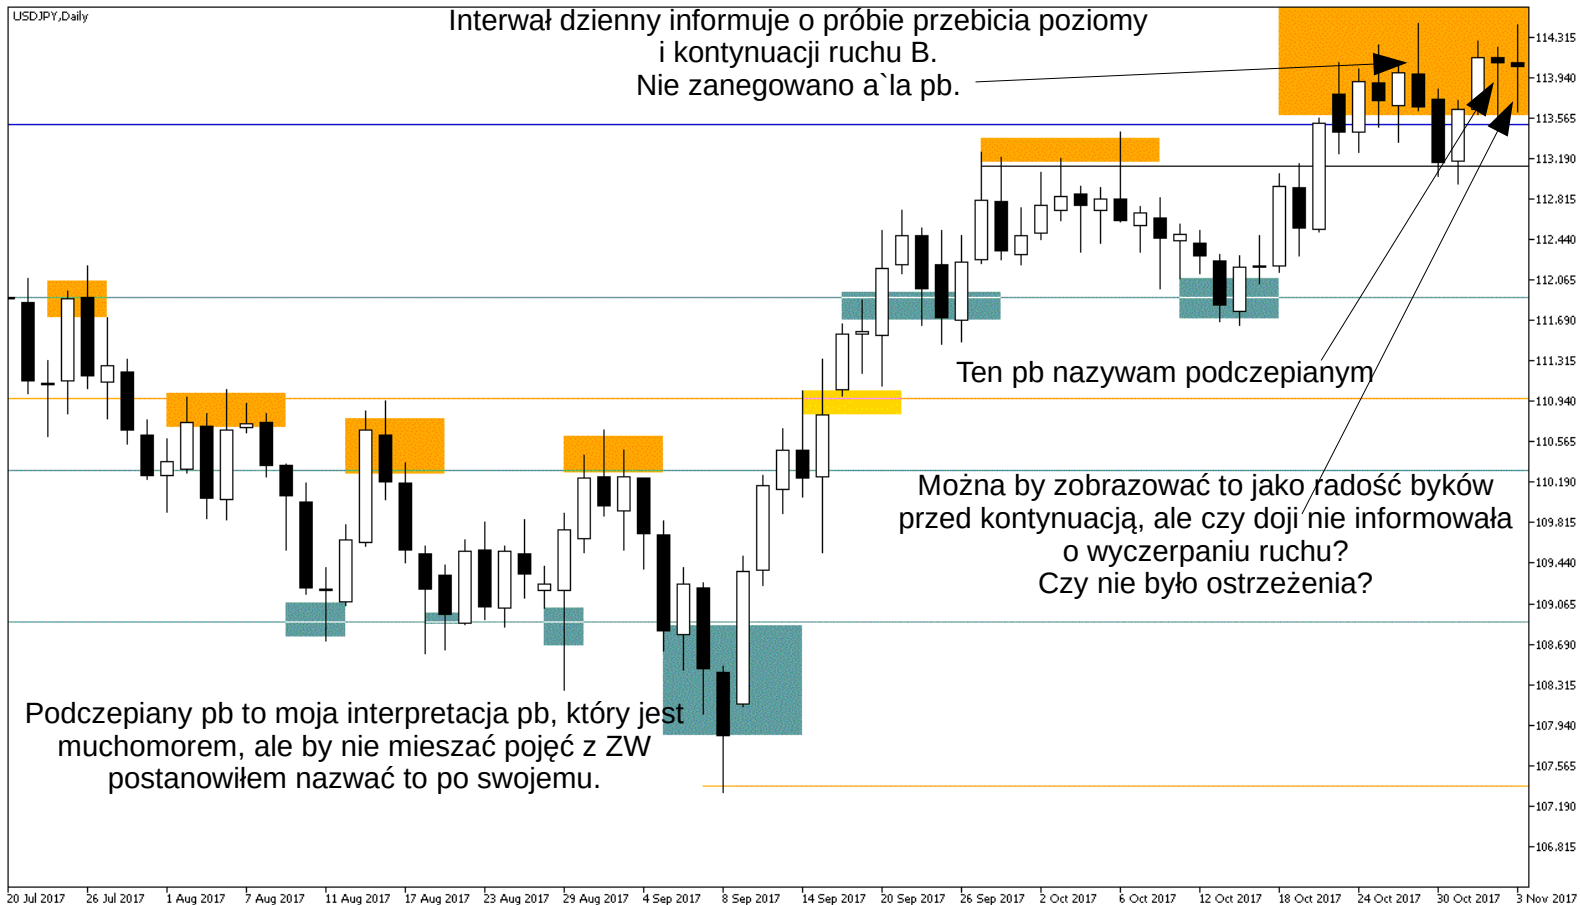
USDJPY,Daily

Interwał dzienny informuje o próbie przebicia poziomy i kontynuacji ruchu B. Nie zanegowano a`la pb.

Ten pb nazywam podczepianym

Można by zobrazować to jako radość byków przed kontynuacją, ale czy doji nie informowała o wyczerpaniu ruchu? Czy nie było ostrzeżenia?

Podczepiany pb to moja interpretacja pb, który jest muchomorem, ale by nie mieszać pojęć z ZW postanowiłem nazwać to po swojemu.

114.315
113.940
113.565
113.190
112.815
112.440
112.065
111.690
111.315
110.940
110.565
110.190
109.815
109.440
109.065
108.690
108.315
107.940
107.565
107.190
106.815

20 Jul 2017 | 26 Jul 2017 | 1 Aug 2017 | 7 Aug 2017 | 11 Aug 2017 | 17 Aug 2017 | 23 Aug 2017 | 29 Aug 2017 | 4 Sep 2017 | 8 Sep 2017 | 14 Sep 2017 | 20 Sep 2017 | 26 Sep 2017 | 2 Oct 2017 | 6 Oct 2017 | 12 Oct 2017 | 18 Oct 2017 | 24 Oct 2017 | 30 Oct 2017 | 3 Nov 2017